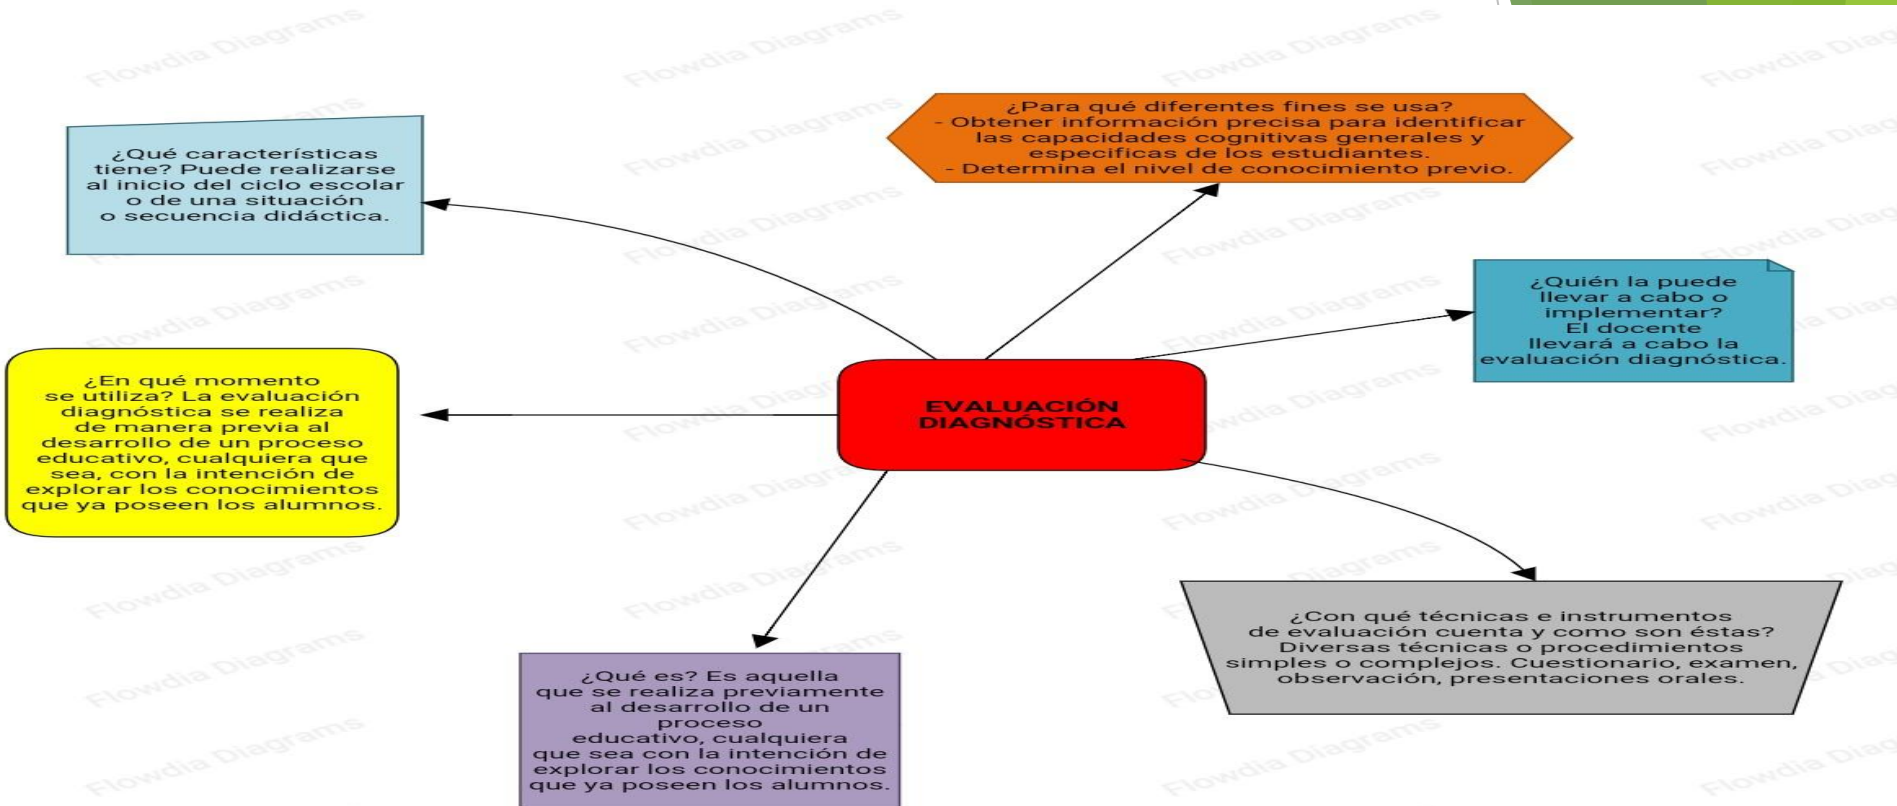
EVALUACIÓN DIAGNÓSTICA

¿Qué características tiene? Puede realizarse al inicio del ciclo escolar o de una situación o secuencia didáctica.

¿Para qué diferentes fines se usa?
- Obtener información precisa para identificar las capacidades cognitivas generales y especificas de los estudiantes.
- Determina el nivel de conocimiento previo.

¿Quién la puede llevar a cabo o implementar? El docente llevará a cabo la evaluación diagnóstica.

¿En qué momento se utiliza? La evaluación diagnóstica se realiza de manera previa al desarrollo de un proceso educativo, cualquiera que sea, con la intención de explorar los conocimientos que ya poseen los alumnos.

¿Con qué técnicas e instrumentos de evaluación cuenta y como son éstas? Diversas técnicas o procedimientos simples o complejos. Cuestionario, examen, observación, presentaciones orales.

¿Qué es? Es aquella que se realiza previamente al desarrollo de un proceso educativo, cualquiera que sea con la intención de explorar los conocimientos que ya poseen los alumnos.

Flowdia Diagrams